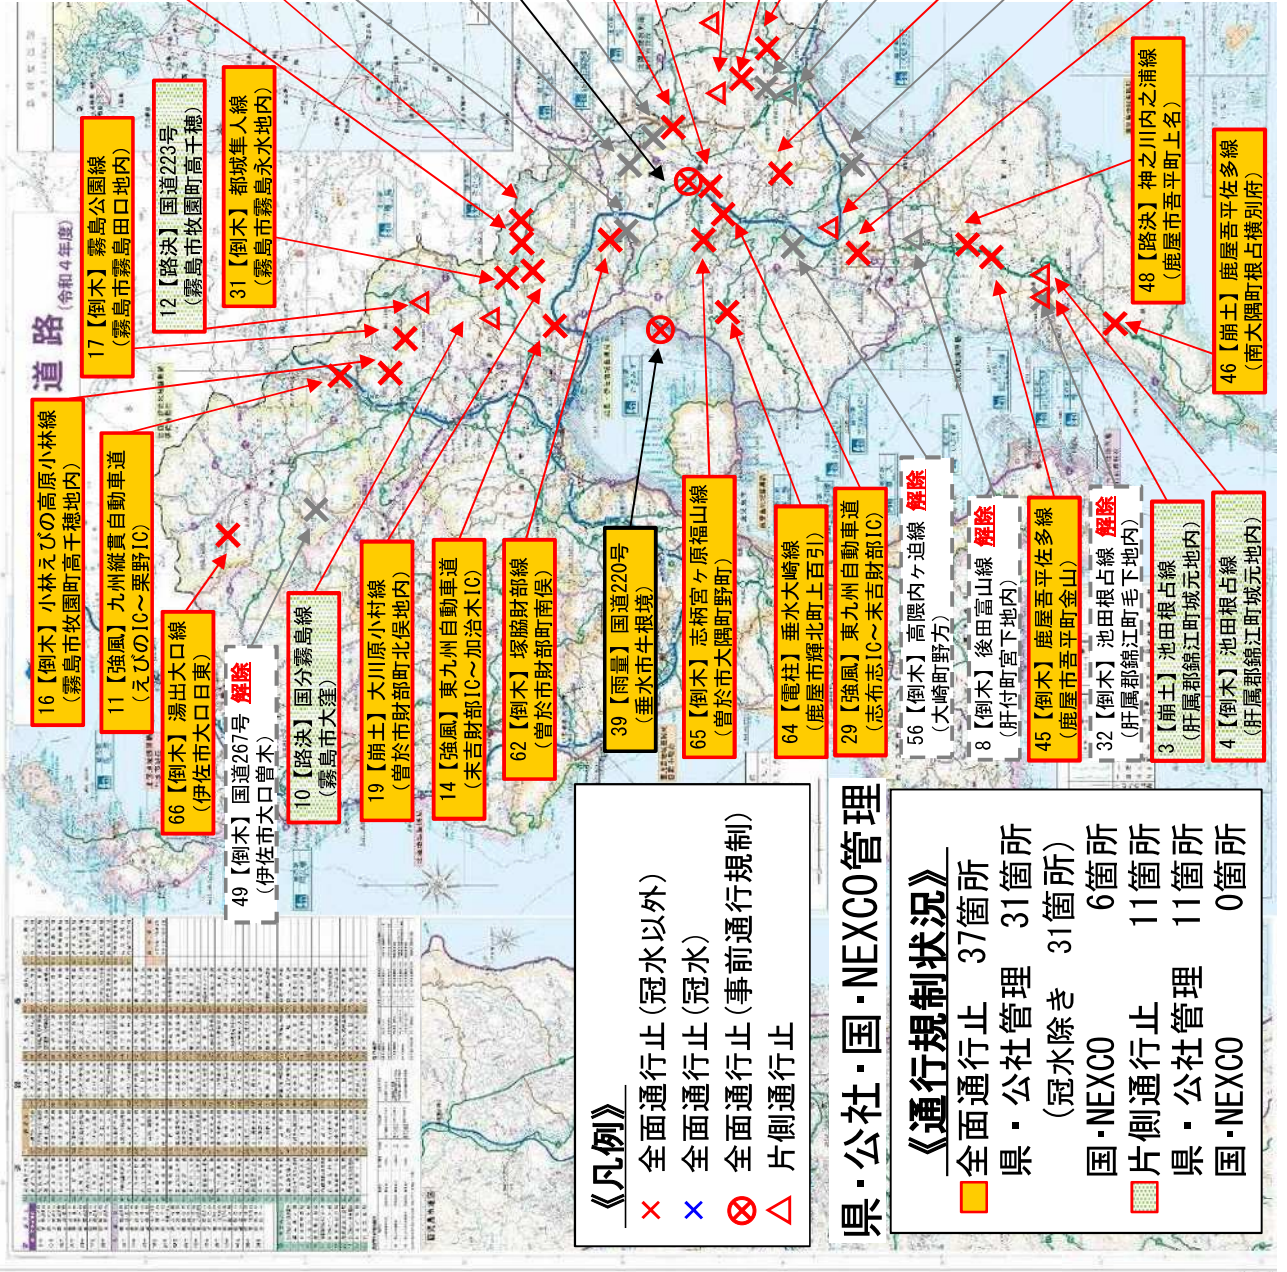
道路(令和4年度)

17【倒木】霧島公園線（霧島市霧島田口地内）
12【路決】国道223号（霧島市牧園町高千穂）
31【倒木】都城隼人線（霧島市霧島永水地内）
48【路決】神之川内之浦線（鹿屋市吾平町上名）
46【崩土】鹿屋吾平佐多線（南大隅町根占辺田）
16【倒木】小林えびの高原小林線（霧島市牧園町高千穂地内）
11【強風】九州縦貫自動車道（えびのIC～栗野IC）
66【倒木】湯出大口線（伊佐市大口日東）
49【倒木】国道267号（伊佐市大口曽木） 解除
10【路決】国分霧島線（霧島市大窪）
19【崩土】大川原小村線（曽於市財部町北俣地内）
14【強風】東九州自動車道（末吉財部IC～加治木IC）
62【倒木】塚脇財部線（曽於市財部町南俣）
39【雨量】国道220号（垂水市牛根境）
65【倒木】志柄宮ヶ原福山線（曽於市大隅町野町）
64【電柱】垂水大崎線（鹿屋市輝北町上百引）
29【強風】東九州自動車道（志布志IC～末吉財部IC）
56【倒木】高隈内ヶ迫線 解除（大崎町野方）
8【倒木】後田富山線 解除（肝付町宮下地内）
45【倒木】鹿屋吾平佐多線（鹿屋市吾平町麓山）
32【倒木】池田根占線 解除（肝属郡錦江町毛下地内）
3【崩土】池田根占線（肝属郡錦江町城元地内）
4【倒木】池田根占線（肝属郡錦江町城元地内）

《凡例》
× 全面通行止（冠水以外）
× 全面通行止（冠水）
⊗ 全面通行止（事前通行規制）
△ 片側通行止

県・公社・国・NEXCO管理
《通行規制状況》
全面通行止　37箇所
県・公社管理　31箇所
（冠水除き　31箇所）
国・NEXCO　6箇所
片側通行止　11箇所
県・公社管理　11箇所
国・NEXCO　0箇所